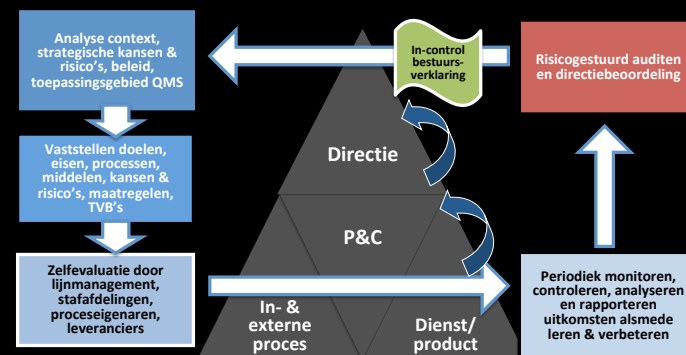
Analyse context, strategische kansen & risico's, beleid, toepassingsgebied QMS

In-control bestuurs-verklaring

Risicogestuurd auditen en directiebeoordeling

Directie

Vaststellen doelen, eisen, processen, middelen, kansen & risico's, maatregelen, TVB's

P&C

Zelfevaluatie door lijnmanagement, stafafdelingen, proceseigenaren, leveranciers

In- & externe proces

Dienst/ product

Periodiek monitoren, controleren, analyseren en rapporteren uitkomsten alsmede leren & verbeteren